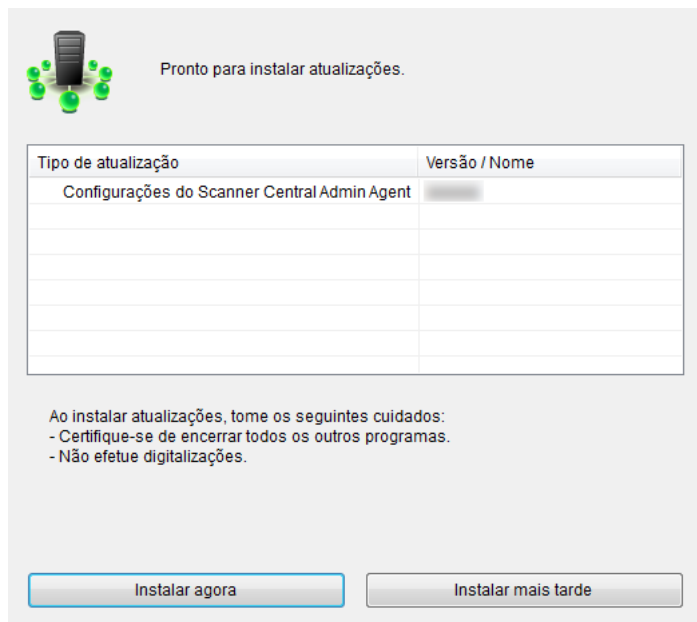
Pronto para instalar atualizações.

| Tipo de atualização | Versão / Nome |
|---|---|
| Configurações do Scanner Central Admin Agent | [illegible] |

Ao instalar atualizações, tome os seguintes cuidados:
- Certifique-se de encerrar todos os outros programas.
- Não efetue digitalizações.

Instalar agora

Instalar mais tarde